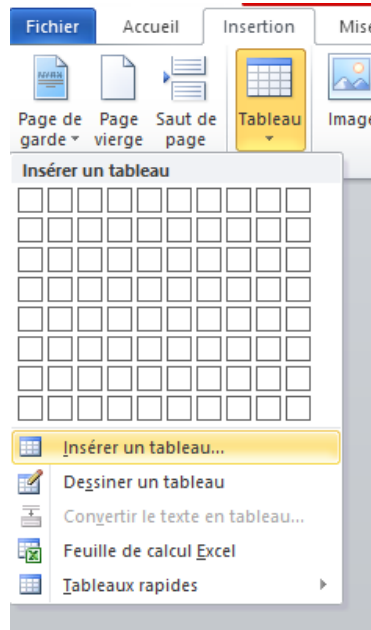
Fichier
Accueil
Insertion
Mise

Page de garde
Page vierge
Saut de page
Tableau
Image

Insérer un tableau

Insérer un tableau...
Dessiner un tableau
Convertir le texte en tableau...
Feuille de calcul Excel
Tableaux rapides